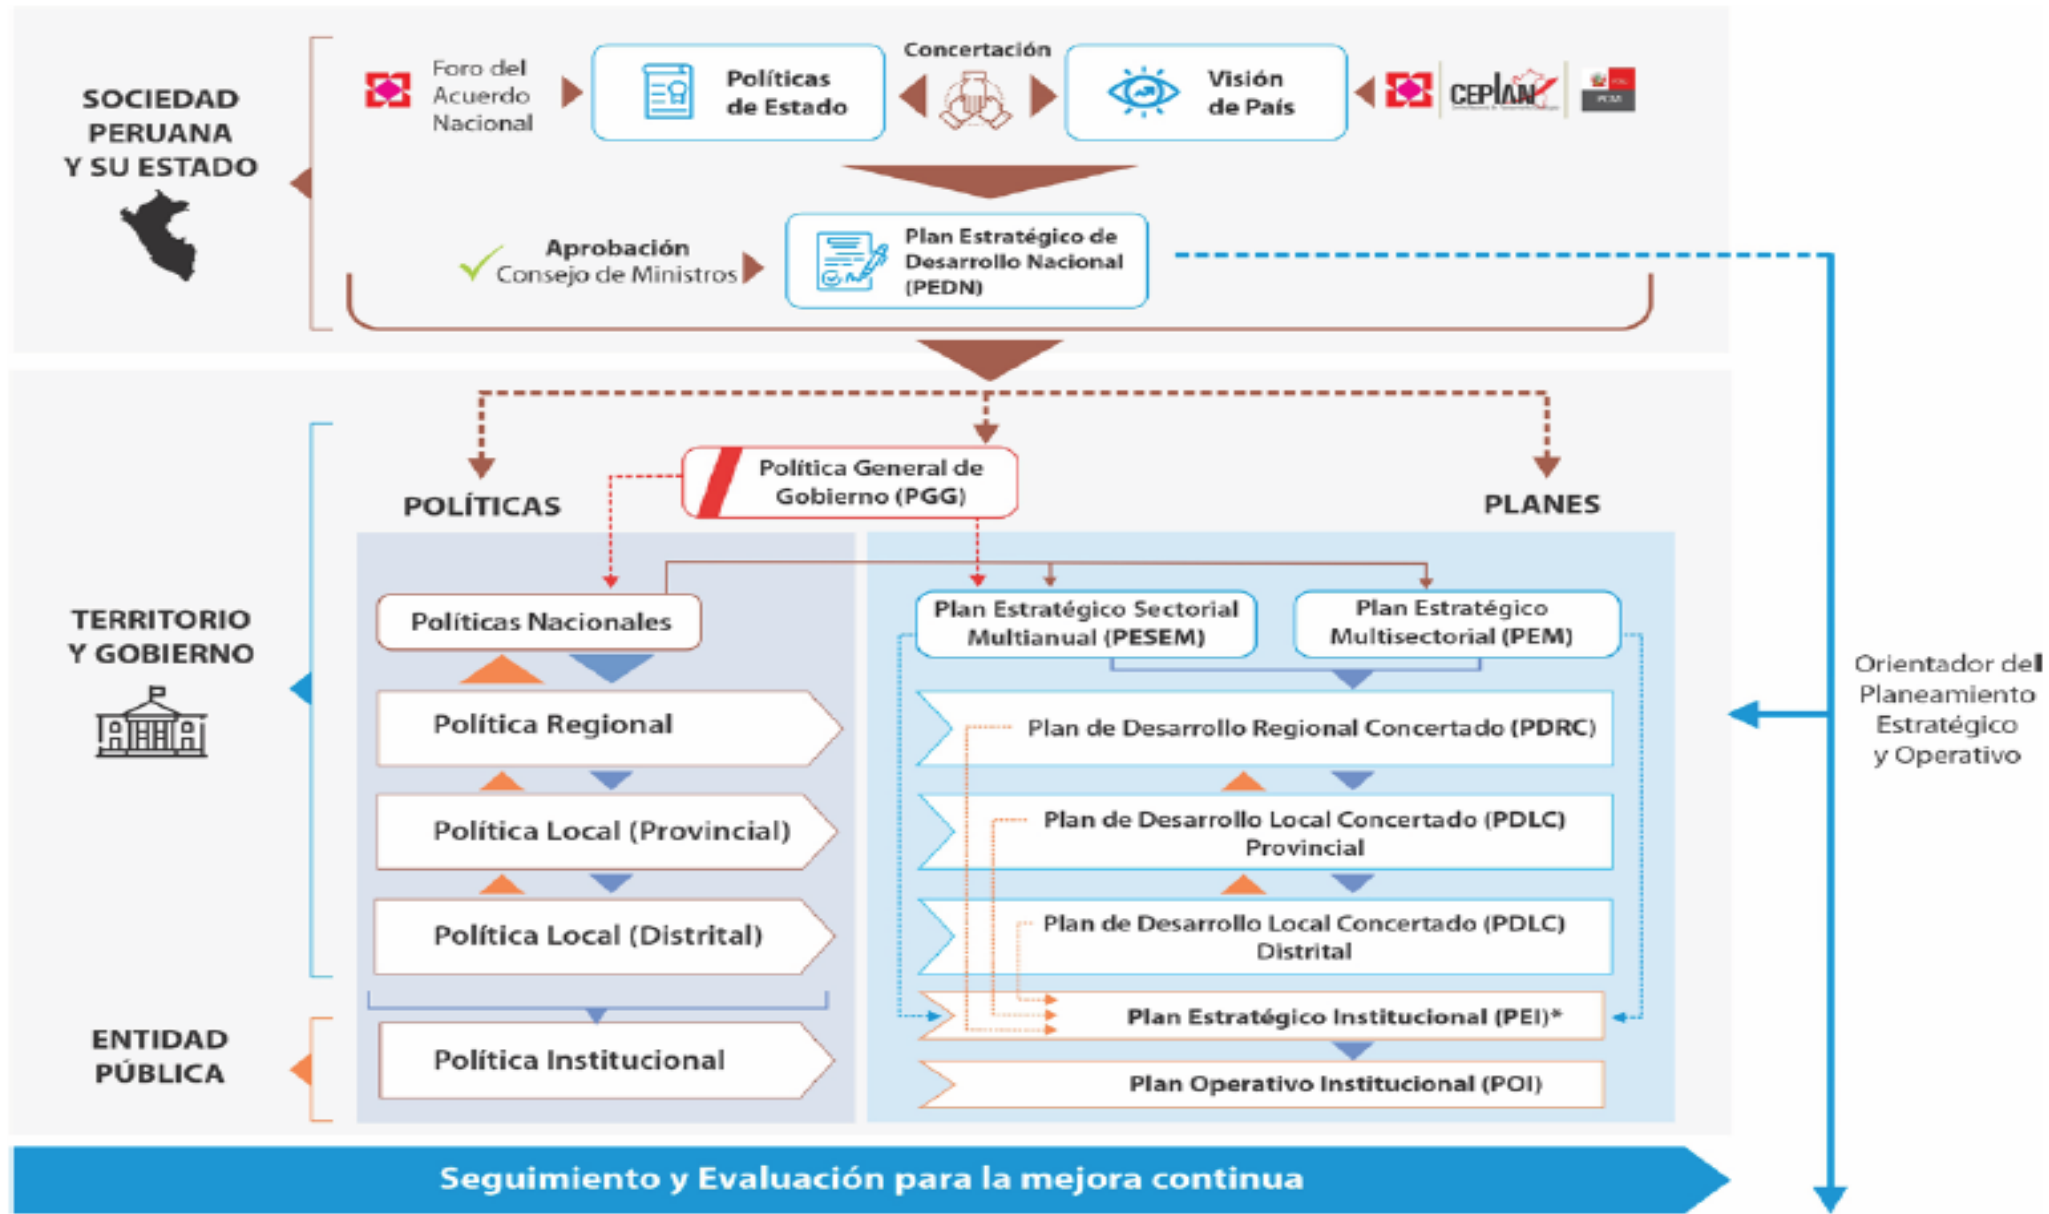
SOCIEDAD PERUANA Y SU ESTADO

Foro del Acuerdo Nacional

Políticas de Estado

Concertación

Visión de País

CEPLAN

Aprobación Consejo de Ministros

Plan Estratégico de Desarrollo Nacional (PEDN)

TERRITORIO Y GOBIERNO

POLÍTICAS

Política General de Gobierno (PGG)

PLANES

Políticas Nacionales

Plan Estratégico Sectorial Multianual (PESEM)

Plan Estratégico Multisectorial (PEM)

Política Regional

Plan de Desarrollo Regional Concertado (PDRC)

Política Local (Provincial)

Plan de Desarrollo Local Concertado (PDLC) Provincial

Política Local (Distrital)

Plan de Desarrollo Local Concertado (PDLC) Distrital

ENTIDAD PÚBLICA

Plan Estratégico Institucional (PEI)*

Política Institucional

Plan Operativo Institucional (POI)

Orientador del Planeamiento Estratégico y Operativo

Seguimiento y Evaluación para la mejora continua